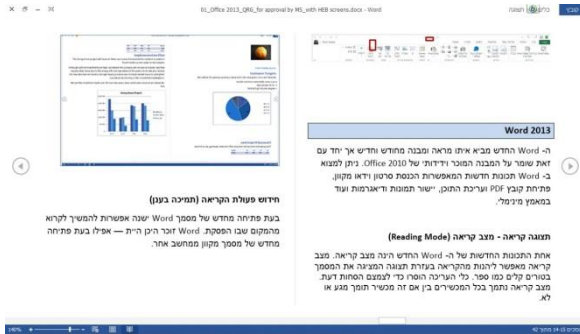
EL_Office 2013_QRG_for approval by MS_with HEB screens.docx - Word

כלים תצוגה

Word 2013

ה- Word החדש מביא איתו מראה ומבנה מחודש וחדיש אך יחד עם זאת שומר על המבנה המוכר וידידותי של Office 2010. ניתן למצוא ב- Word תכונות חדשות המאפשרות הכנסת סרטון וידאו מקוון, פתיחת קובץ PDF ועריכת התוכן, יישור תמונות ודיאגרמות ועוד במאמץ מינימלי.

תצוגה קריאה - מצב קריאה (Reading Mode)

אחת התכונות החדשות של ה- Word החדש הינה מצב קריאה. מצב קריאה מאפשר ליהנות מהקריאה בעזרת תצוגה המציגה את המסמך בטורים קלים כמו ספר. כלי העריכה הוסרו כדי לצמצם הסחות דעת. מצב קריאה נתמך בכל המכשירים בין אם זה מכשיר תומך מגע או לא.

חידוש פעולת הקריאה (תמיכה בענן)

בעת פתיחה מחדש של מסמך Word ישנה אפשרות להמשיך לקרוא מהמקום שבו הפסקת. Word זוכר היכן היית — אפילו בעת פתיחה מחדש של מסמך מקוון ממחשב אחר.

140%